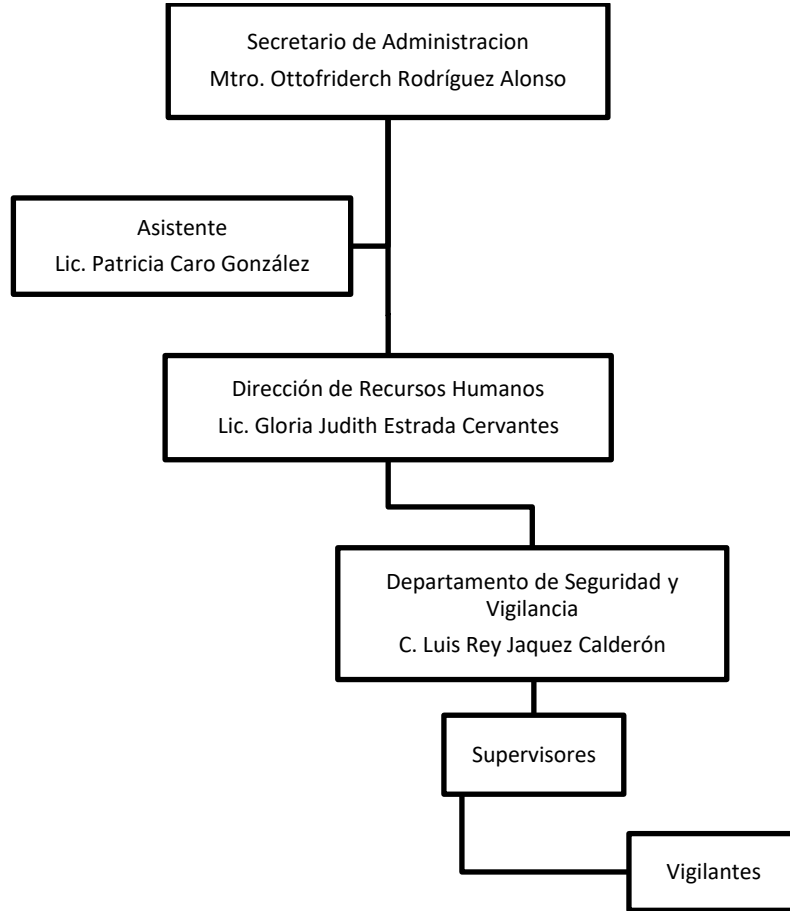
Secretario de Administracion
Mtro. Ottofriderch Rodríguez Alonso

Asistente
Lic. Patricia Caro González

Dirección de Recursos Humanos
Lic. Gloria Judith Estrada Cervantes

Departamento de Seguridad y Vigilancia
C. Luis Rey Jaquez Calderón

Supervisores

Vigilantes